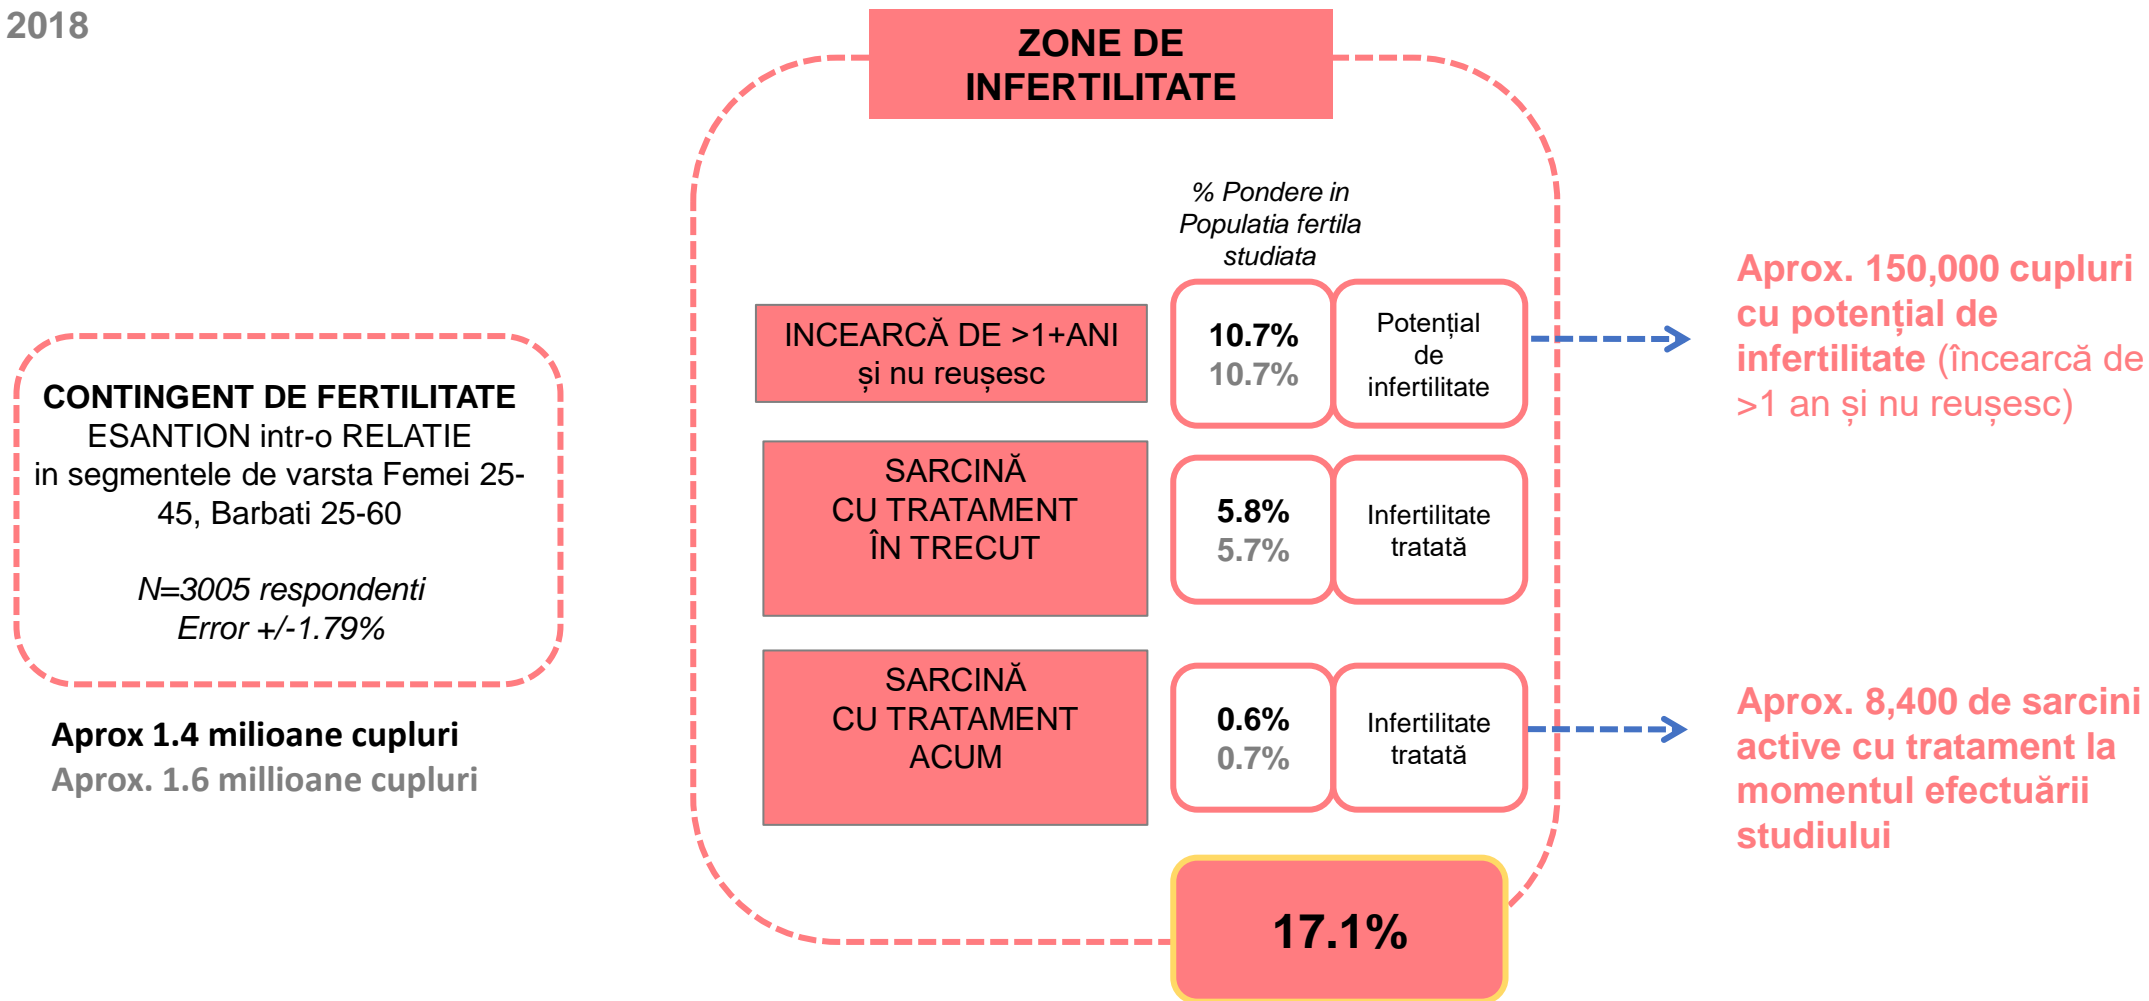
2018

ZONE DE INFERTILITATE

CONTINGENT DE FERTILITATE
ESANTION intr-o RELATIE
in segmentele de varsta Femei 25-45, Barbati 25-60

N=3005 respondenti
Error +/-1.79%

Aprox 1.4 milioane cupluri
Aprox. 1.6 millioane cupluri

% Pondere in Populatia fertila studiata

INCEARCĂ DE >1+ANI și nu reușesc

10.7%
10.7%

Potențial de infertilitate

SARCINĂ CU TRATAMENT ÎN TRECUT

5.8%
5.7%

Infertilitate tratată

SARCINĂ CU TRATAMENT ACUM

0.6%
0.7%

Infertilitate tratată

17.1%

Aprox. 150,000 cupluri cu potențial de infertilitate (încearcă de >1 an și nu reușesc)

Aprox. 8,400 de sarcini active cu tratament la momentul efectuării studiului